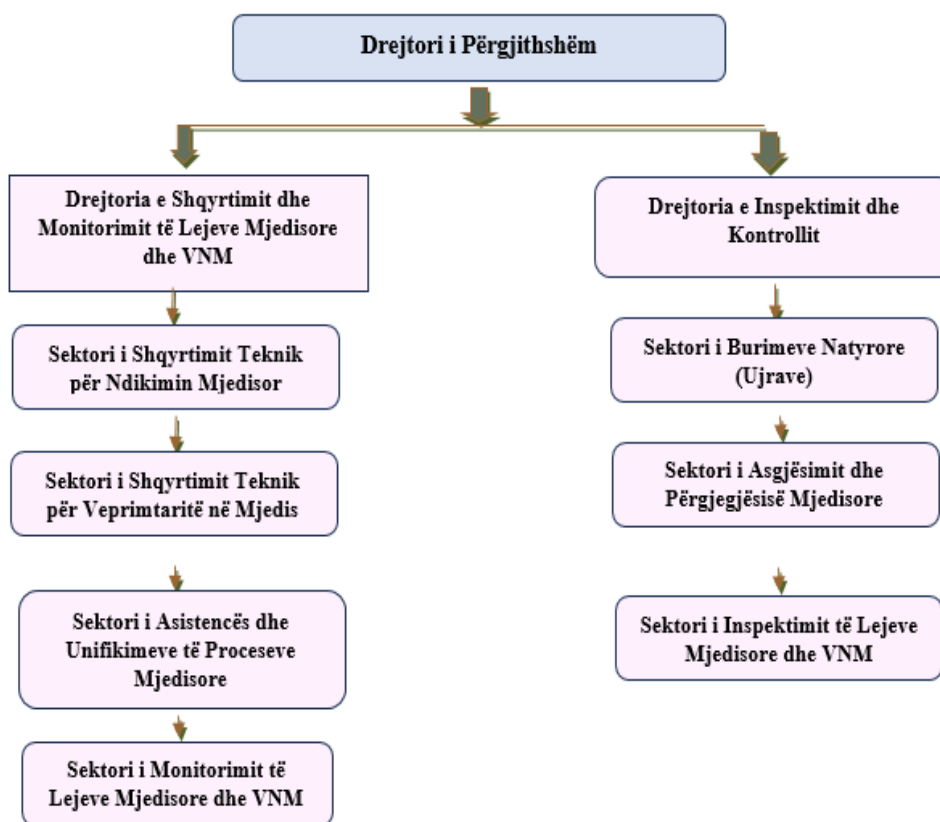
Drejtori i Përgjithshëm

Drejtoria e Shqyrtimit dhe Monitorimit të Lejeve Mjedisore dhe VNM

Sektori i Shqyrtimit Teknik për Ndikimin Mjedisor

Sektori i Shqyrtimit Teknik për Veprimtaritë në Mjedis

Sektori i Asistencës dhe Unifikimeve të Proceseve Mjedisore

Sektori i Monitorimit të Lejeve Mjedisore dhe VNM

Drejtoria e Inspektimit dhe Kontrollit

Sektori i Burimeve Natyrore (Ujrave)

Sektori i Asgjësimit dhe Përgjegjësisë Mjedisore

Sektori i Inspektimit të Lejeve Mjedisore dhe VNM